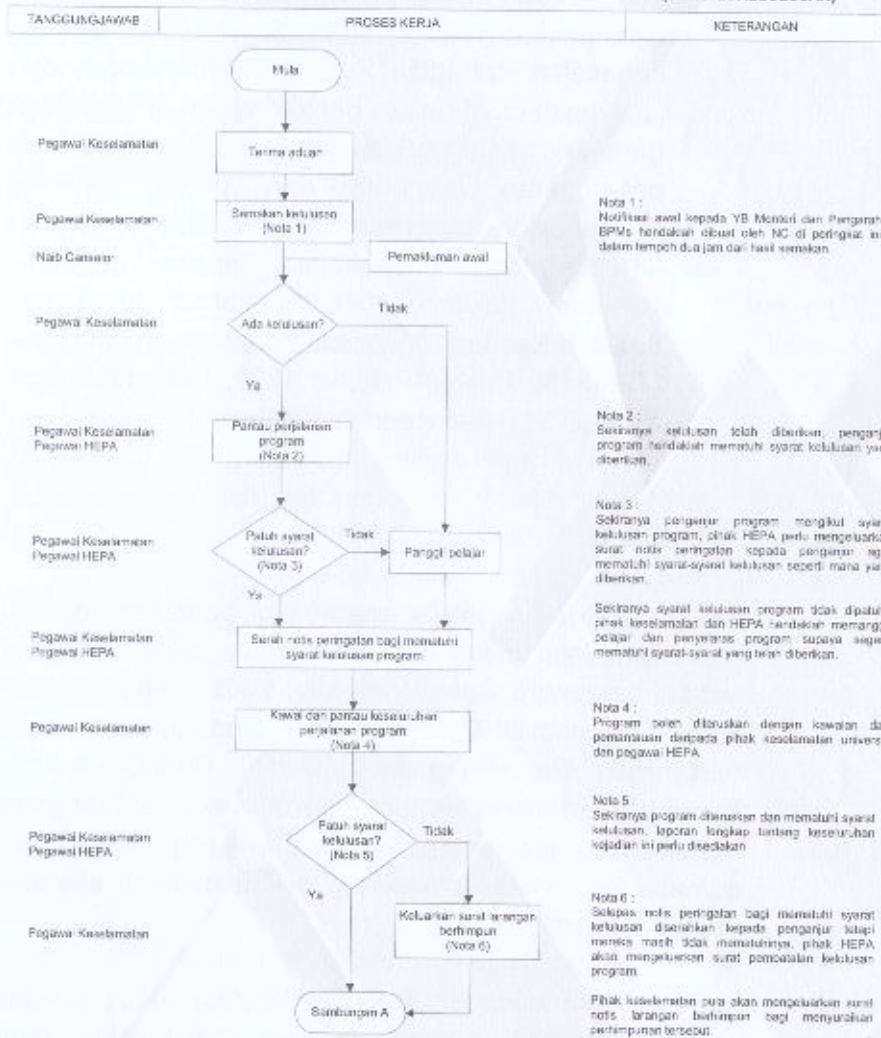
| TANGGUNGJAWAB | PROSES KERJA | KETERANGAN |
|---|---|---|

Mula

Pegawai Keselamatan

Terima aduan

Pegawai Keselamatan

Semakan kelulusan (Nota 1)

Naib Canselor

Pemakluman awal

Nota 1 :
Notifikasi awal kepada YB Menteri dan Pengarah BPMs hendaklah dibuat oleh NC di peringkat ini dalam tempoh dua jam dari hasil semakan.

Pegawai Keselamatan

Ada kelulusan?

Tidak

Ya

Pegawai Keselamatan
Pegawai HEPA

Pantau perjalanan program (Nota 2)

Nota 2 :
Sekiranya kelulusan telah diberikan, penganj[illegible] program hendaklah mematuhi syarat kelulusan ya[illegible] diberikan.

Pegawai Keselamatan
Pegawai HEPA

Patuh syarat kelulusan? (Nota 3)

Tidak

Panggil pelajar

Ya

Nota 3 :
Sekiranya penganjur program mengikut syar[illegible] kelulusan program, pihak HEPA perlu mengeluark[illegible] surat notis peringatan kepada penganjur ag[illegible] mematuhi syarat-syarat kelulusan seperti mana ya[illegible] diberikan.

Sekiranya syarat kelulusan program tidak dipatu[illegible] pihak keselamatan dan HEPA hendaklah memang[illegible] pelajar dan penyelaras program supaya seg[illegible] mematuhi syarat-syarat yang telah diberikan.

Pegawai Keselamatan
Pegawai HEPA

Serah notis peringatan bagi mematuhi syarat kelulusan program.

Pegawai Keselamatan

Kawal dan pantau keseluruhan perjalanan program (Nota 4)

Nota 4 :
Program boleh diteruskan dengan kawalan da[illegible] pemantauan daripada pihak keselamatan univers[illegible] dan pegawai HEPA.

Pegawai Keselamatan
Pegawai HEPA

Patuh syarat kelulusan? (Nota 5)

Tidak

Nota 5 :
Sekiranya program diteruskan dan mematuhi syarat kelulusan, laporan lengkap tentang keseluruhan kejadian ini perlu disediakan.

Ya

Pegawai Keselamatan

Keluarkan surat larangan berhimpun (Nota 6)

Nota 6 :
Selepas notis peringatan bagi mematuhi syarat kelulusan diserahkan kepada penganjur tetapi mereka masih tidak mematuhinya, pihak HEPA akan mengeluarkan surat pembatalan kelulusan program.

Pihak keselamatan pula akan mengeluarkan surat notis larangan berhimpun bagi menyuraikan perhimpunan tersebut.

Sambungan A